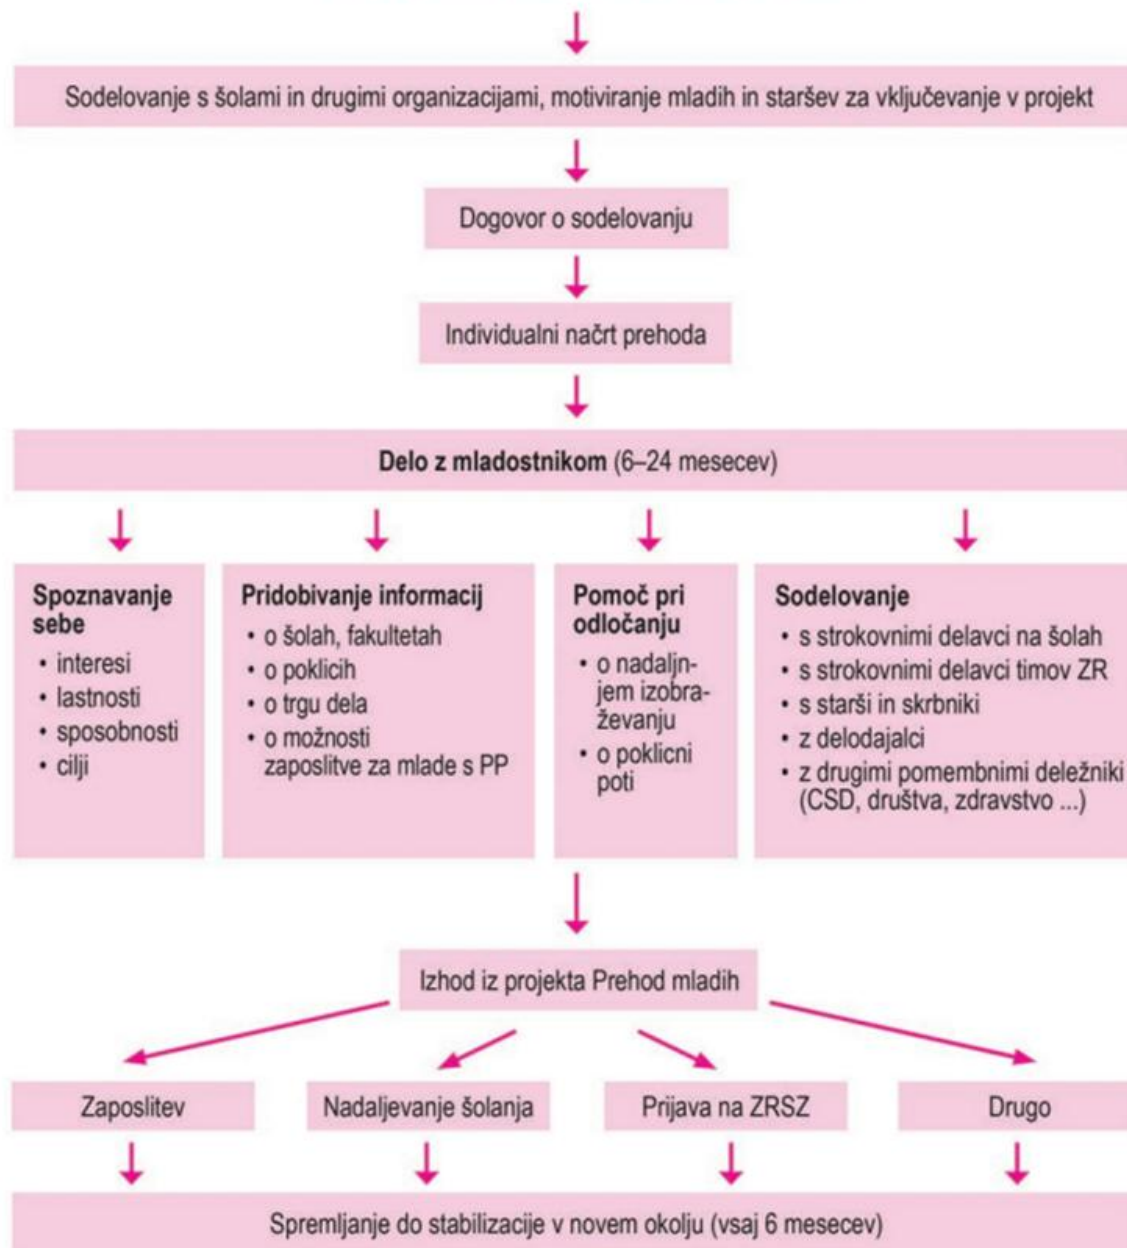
Sodelovanje s šolami in drugimi organizacijami, motiviranje mladih in staršev za vključevanje v projekt

Dogovor o sodelovanju

Individualni načrt prehoda

**Delo z mladostnikom** (6–24 mesecev)

**Spoznavanje sebe**
- interesi
- lastnosti
- sposobnosti
- cilji

**Pridobivanje informacij**
- o šolah, fakultetah
- o poklicih
- o trgu dela
- o možnosti zaposlitve za mlade s PP

**Pomoč pri odločanju**
- o nadaljnjem izobraževanju
- o poklicni poti

**Sodelovanje**
- s strokovnimi delavci na šolah
- s strokovnimi delavci timov ZR
- s starši in skrbniki
- z delodajalci
- z drugimi pomembnimi deležniki (CSD, društva, zdravstvo ...)

Izhod iz projekta Prehod mladih

Zaposlitev

Nadaljevanje šolanja

Prijava na ZRSZ

Drugo

Spremljanje do stabilizacije v novem okolju (vsaj 6 mesecev)